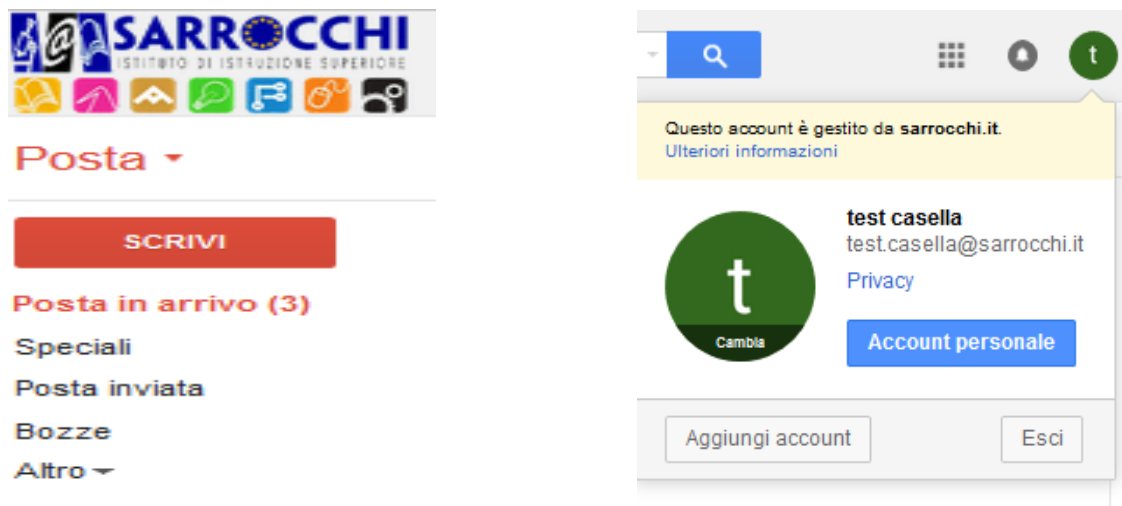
SARROCCHI
ISTITUTO DI ISTRUZIONE SUPERIORE

Posta

SCRIVI

Posta in arrivo (3)
Speciali
Posta inviata
Bozze
Altro

t

Questo account è gestito da sarrocchi.it.
Ulteriori informazioni

t
Cambia

test casella
test.casella@sarrocchi.it
Privacy

Account personale

Aggiungi account

Esci